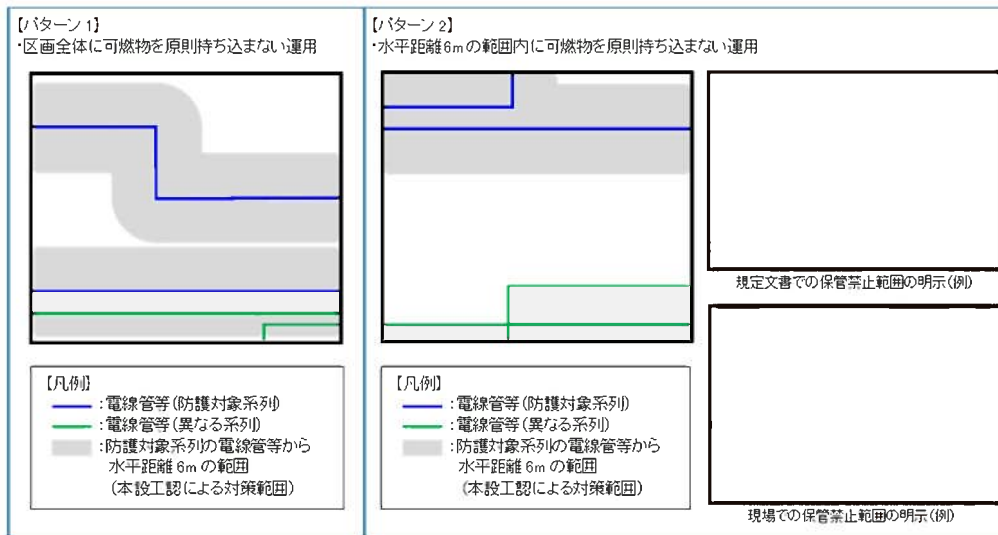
【パターン1】
・区画全体に可燃物を原則持ち込まない運用

【凡例】
：電線管等（防護対象系列）
：電線管等（異なる系列）
：防護対象系列の電線管等から水平距離 6m の範囲（本設工認による対策範囲）

【パターン2】
・水平距離 6m の範囲内に可燃物を原則持ち込まない運用

【凡例】
：電線管等（防護対象系列）
：電線管等（異なる系列）
：防護対象系列の電線管等から水平距離 6m の範囲（本設工認による対策範囲）

規定文書での保管禁止範囲の明示（例）

現場での保管禁止範囲の明示（例）